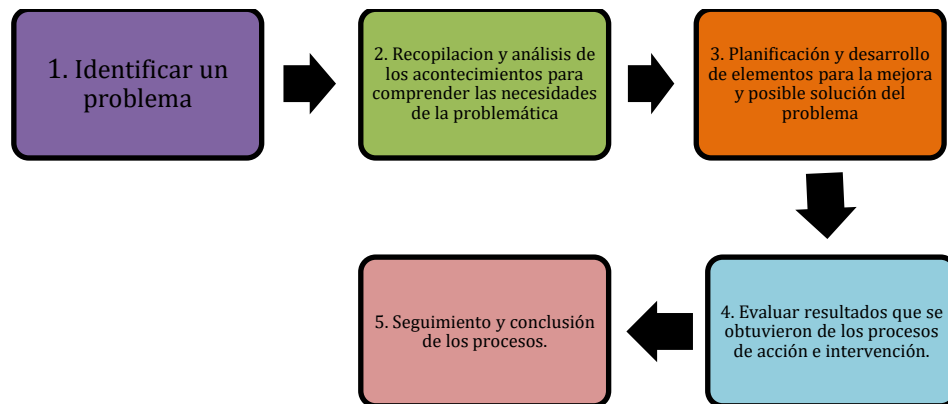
1. Identificar un problema

2. Recopilacion y análisis de los acontecimientos para comprender las necesidades de la problemática

3. Planificación y desarrollo de elementos para la mejora y posible solución del problema

4. Evaluar resultados que se obtuvieron de los procesos de acción e intervención.

5. Seguimiento y conclusión de los procesos.